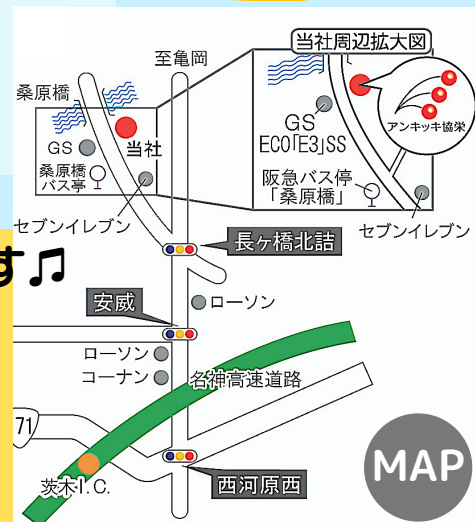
当社周辺拡大図

至亀岡

桑原橋

GS

当社

桑原橋 バス亭

セブンイレブン

GS ECO「E3」SS

阪急バス停 「桑原橋」

セブンイレブン

アンキッキ協栄

す♫

長ヶ橋北詰

安威

ローソン

ローソン

コーナン

名神高速道路

71

茨木I.C.

西河原西

MAP